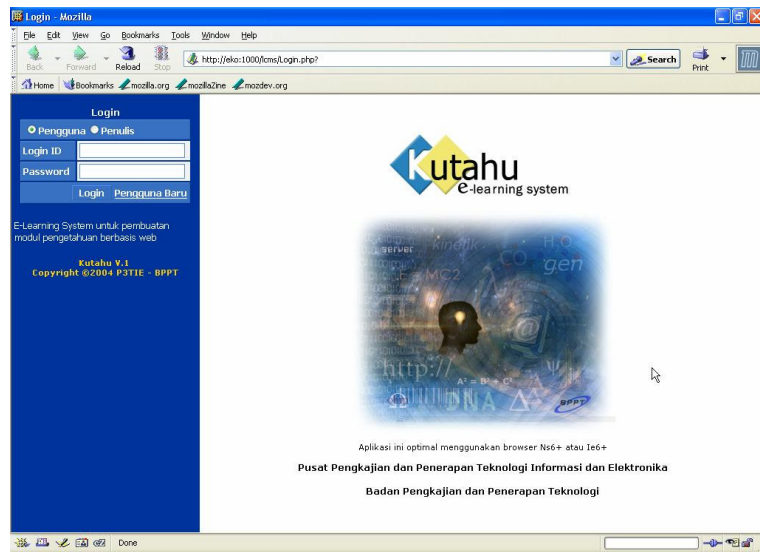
Login - Mozilla

File Edit View Go Bookmarks Tools Window Help

Back Forward Reload Stop http://eko:1000/lcms/Login.php? Search Print

Home Bookmarks mozilla.org mozillaZine mozdev.org

Login

Pengguna Penulis

Login ID

Password

Login Pengguna Baru

E-Learning System untuk pembuatan modul pengetahuan berbasis web

Kutahu V.1
Copyright ©2004 P3TIE - BPPT

Kutahu
e-learning system

server
kinetik
$H_2O$
$E=MC2$
CO
gen
http://
$A^2 = B^2 + C^2$
DNA
BPPT

Aplikasi ini optimal menggunakan browser Ns6+ atau Ie6+

Pusat Pengkajian dan Penerapan Teknologi Informasi dan Elektronika

Badan Pengkajian dan Penerapan Teknologi

Done